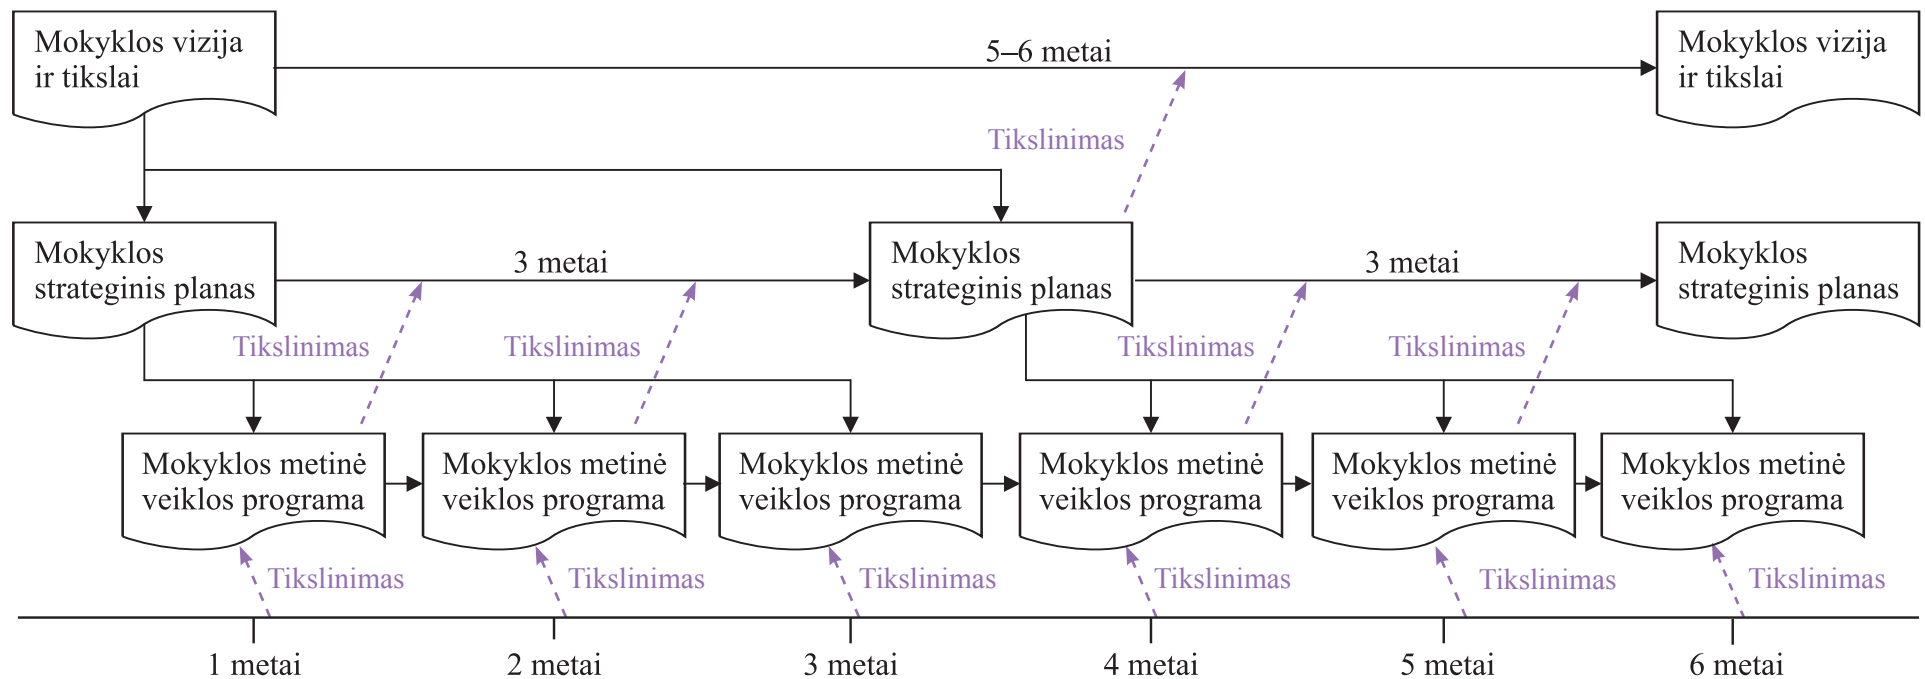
Mokyklos vizija ir tikslai

5–6 metai

Mokyklos vizija ir tikslai

Tikslinimas

Mokyklos strateginis planas

3 metai

Mokyklos strateginis planas

3 metai

Mokyklos strateginis planas

Tikslinimas

Tikslinimas

Tikslinimas

Tikslinimas

Mokyklos metinė veiklos programa

Mokyklos metinė veiklos programa

Mokyklos metinė veiklos programa

Mokyklos metinė veiklos programa

Mokyklos metinė veiklos programa

Mokyklos metinė veiklos programa

Tikslinimas

Tikslinimas

Tikslinimas

Tikslinimas

Tikslinimas

Tikslinimas

1 metai

2 metai

3 metai

4 metai

5 metai

6 metai